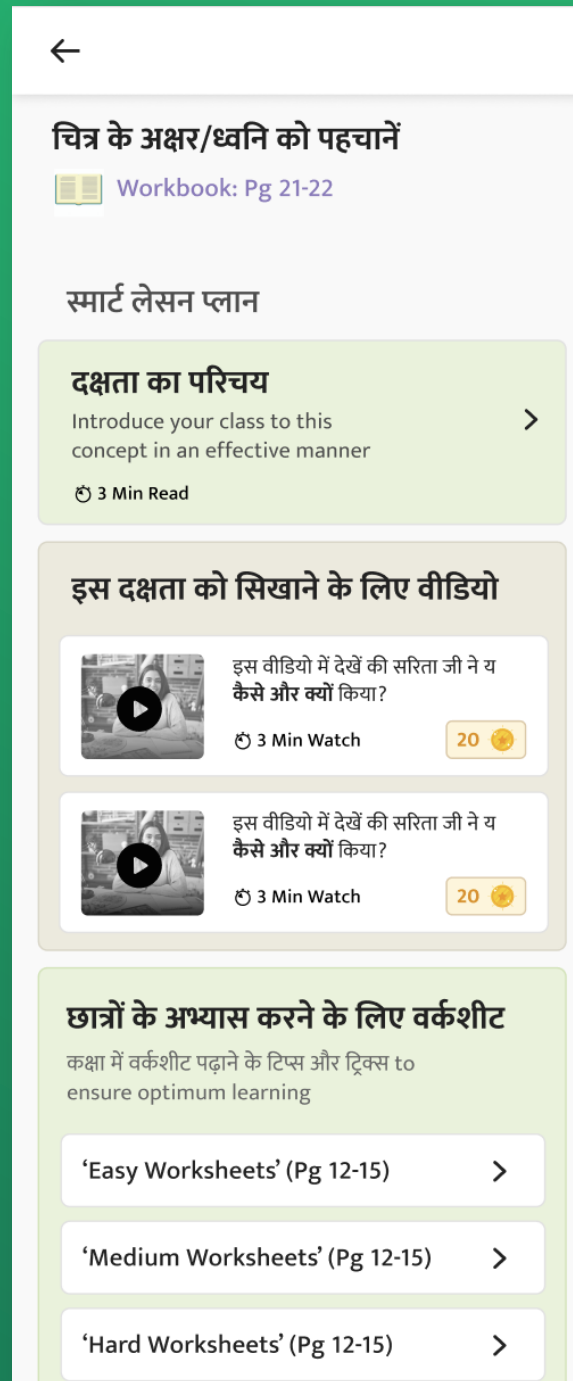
चित्र के अक्षर/ध्वनि को पहचानें

Workbook: Pg 21-22

स्मार्ट लेसन प्लान

दक्षता का परिचय

Introduce your class to this concept in an effective manner

3 Min Read

इस दक्षता को सिखाने के लिए वीडियो

इस वीडियो में देखें की सरिता जी ने य **कैसे और क्यों** किया?

3 Min Watch

20

इस वीडियो में देखें की सरिता जी ने य **कैसे और क्यों** किया?

3 Min Watch

20

छात्रों के अभ्यास करने के लिए वर्कशीट

कक्षा में वर्कशीट पढ़ाने के टिप्स और ट्रिक्स to ensure optimum learning

'Easy Worksheets' (Pg 12-15)

'Medium Worksheets' (Pg 12-15)

'Hard Worksheets' (Pg 12-15)